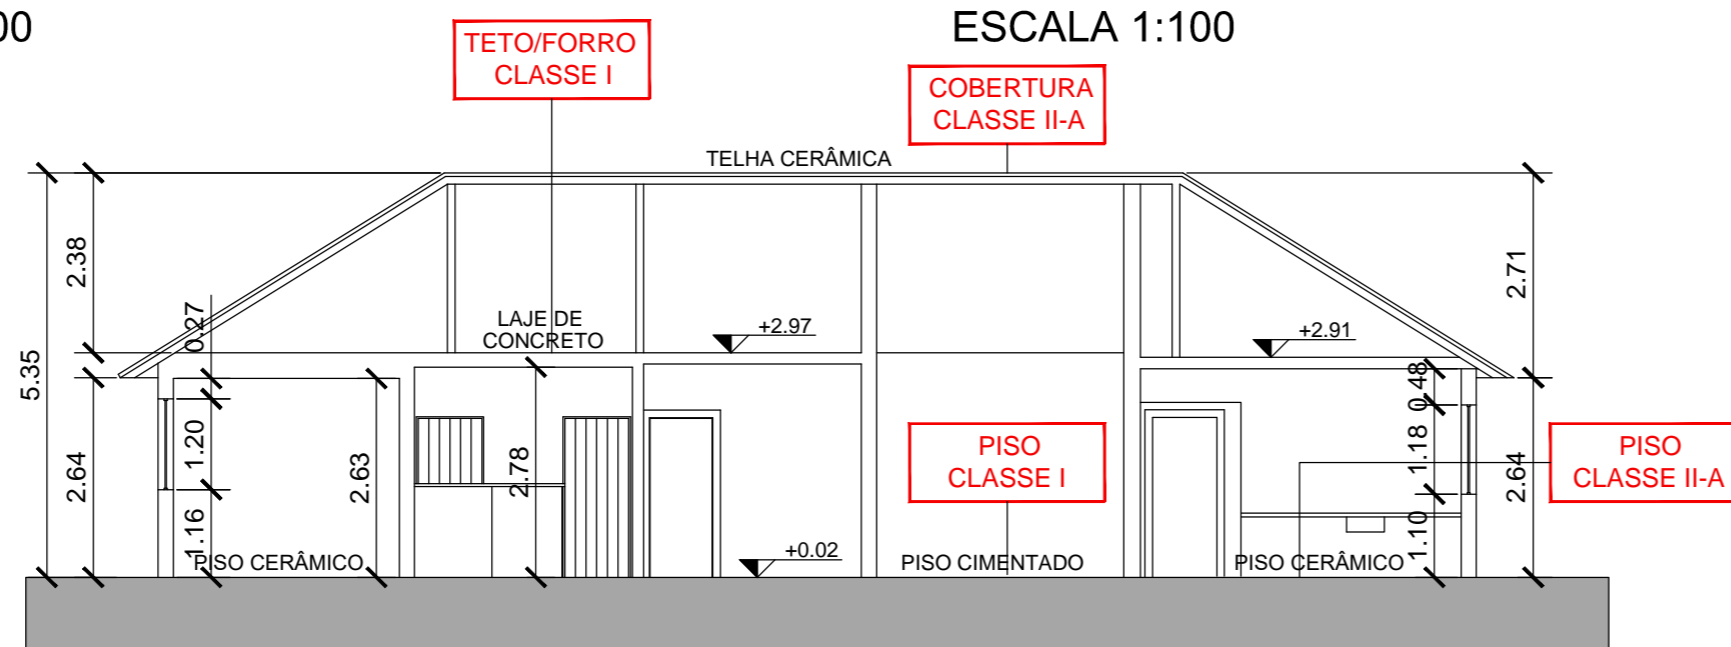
00

ESCALA 1:100

TETO/FORRO
CLASSE I

COBERTURA
CLASSE II-A

TELHA CERÂMICA

2.38

5.35

0.27

LAJE DE
CONCRETO

+2.97

+2.91

2.71

1.20

2.64

2.63

2.78

0.48

1.18

2.64

PISO
CLASSE I

PISO
CLASSE II-A

1.16

1.10

+0.02

PISO CERÂMICO

PISO CIMENTADO

PISO CERÂMICO